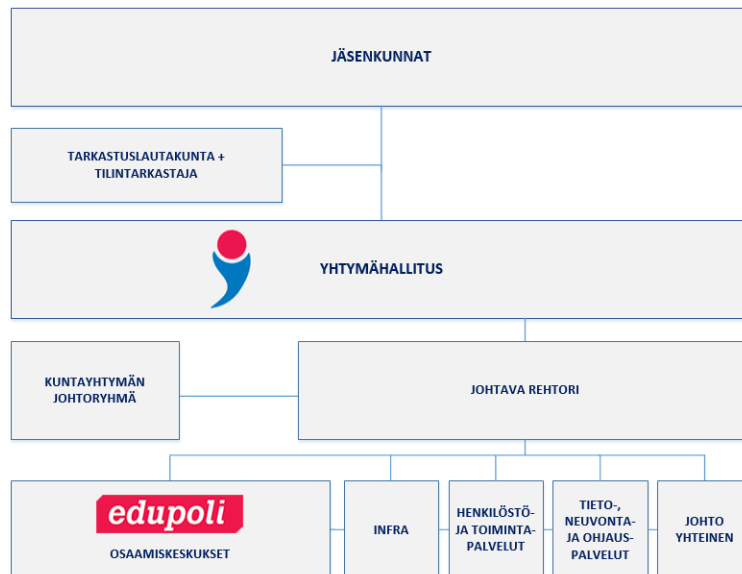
JÄSENKUNNAT

TARKASTUSLAUTAKUNTA + TILINTARKASTAJA

YHTYMÄHALLITUS

KUNTAYHTYMÄN JOHTORYHMÄ

JOHTAVA REHTORI

edupoli

OSAAMISKESKUKSET

INFRA

HENKILÖSTÖ- JA TOIMINTA- PALVELUT

TIETO-, NEUVONTA- JA OHJAUS- PALVELUT

JOHTO YHTEINEN